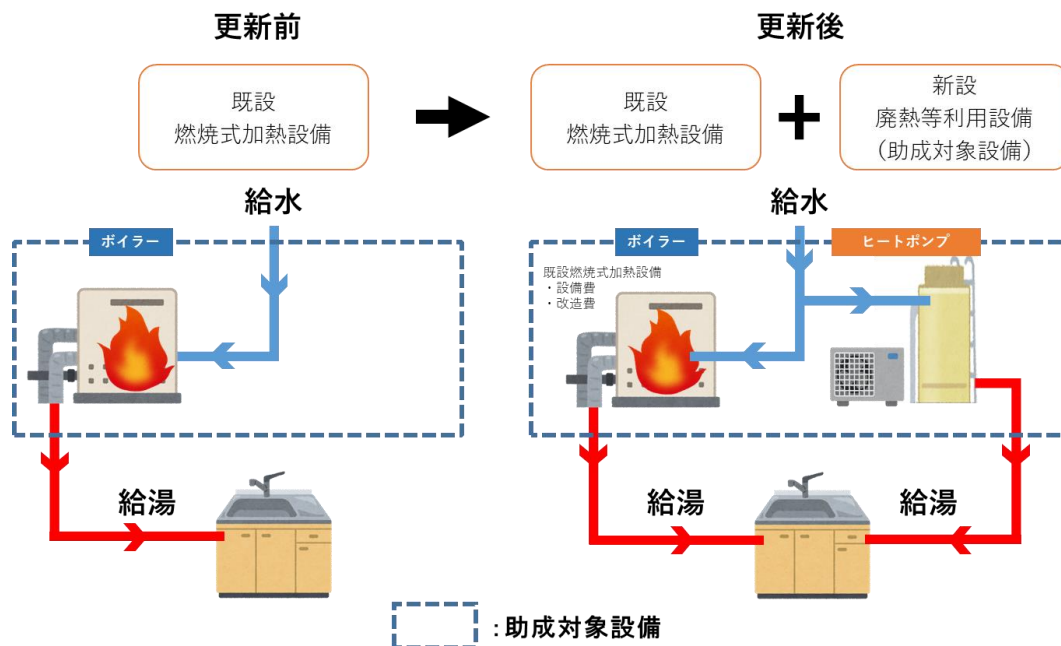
更新前

既設
燃焼式加熱設備

給水

ボイラー

給湯

更新後

既設
燃焼式加熱設備

新設
廃熱等利用設備
（助成対象設備）

給水

ボイラー

ヒートポンプ

既設燃焼式加熱設備
・設備費
・改造費

給湯

給湯

：助成対象設備